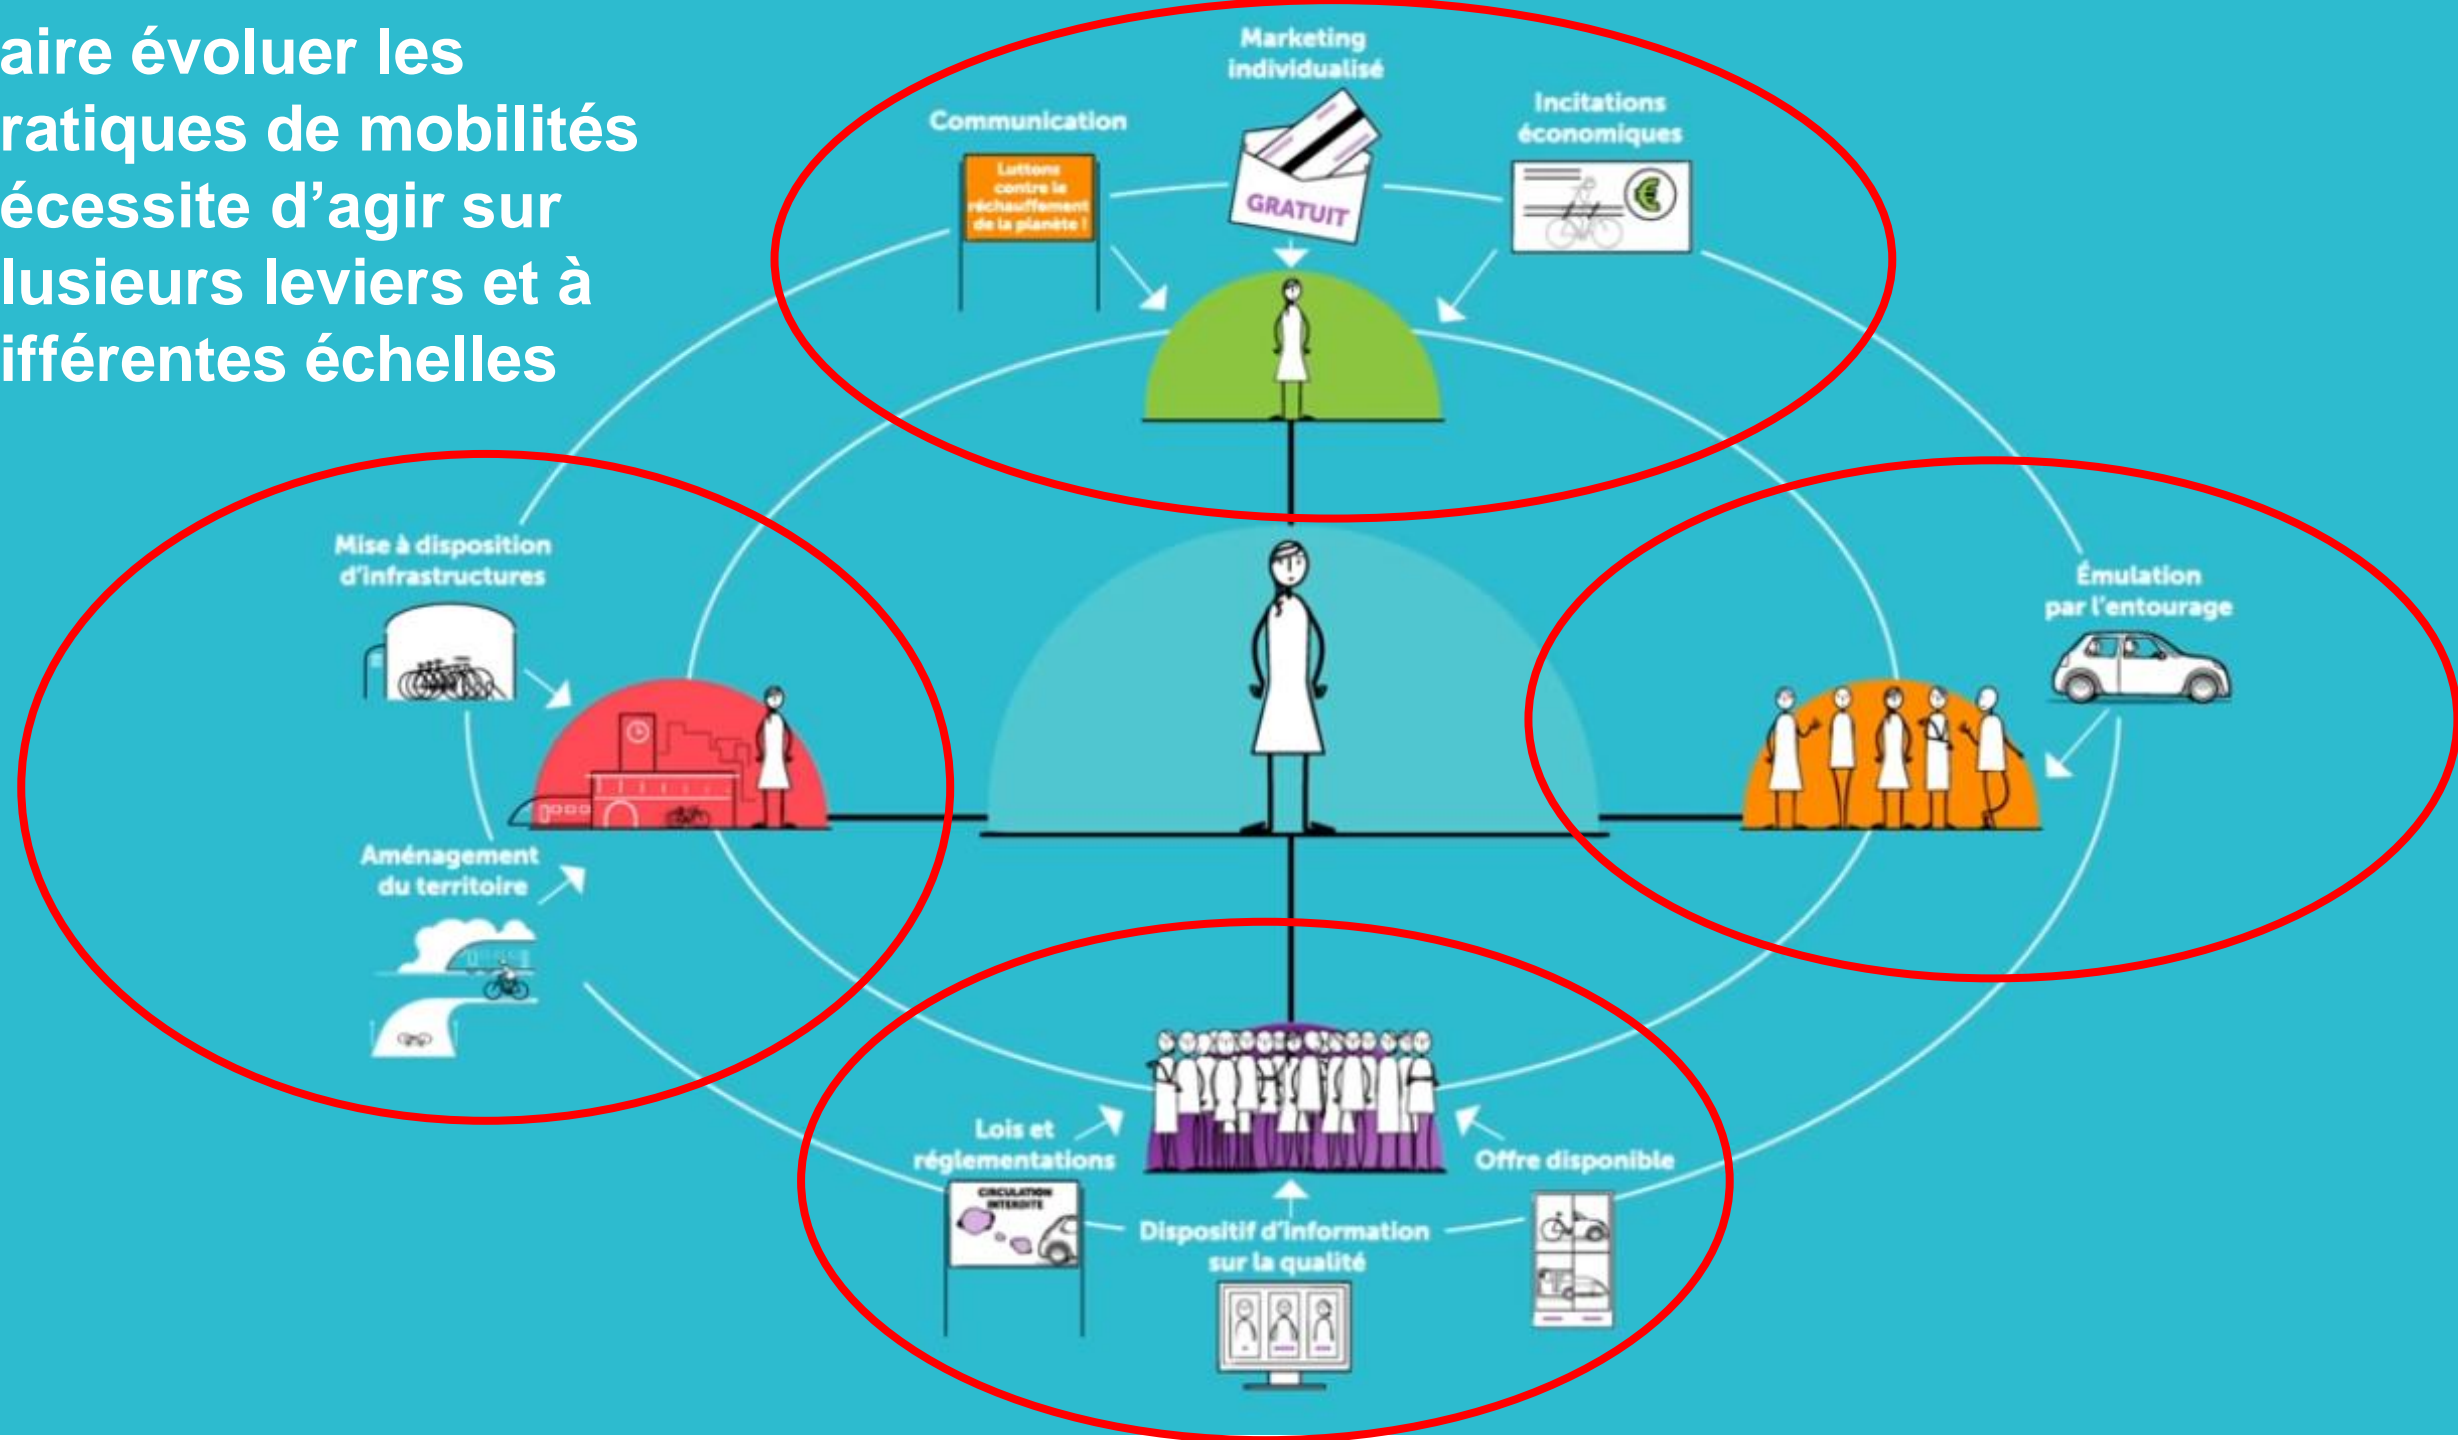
aire évoluer les ratiques de mobilités écessite d'agir sur lusieurs leviers et à ifférentes échelles

Marketing individualisé

Communication

Incitations économiques

Luttons contre le réchauffement de la planète !

GRATUIT

Mise à disposition d'infrastructures

Émulation par l'entourage

Aménagement du territoire

Lois et réglementations

Offre disponible

CIRCULATION INTERDITE

Dispositif d'information sur la qualité